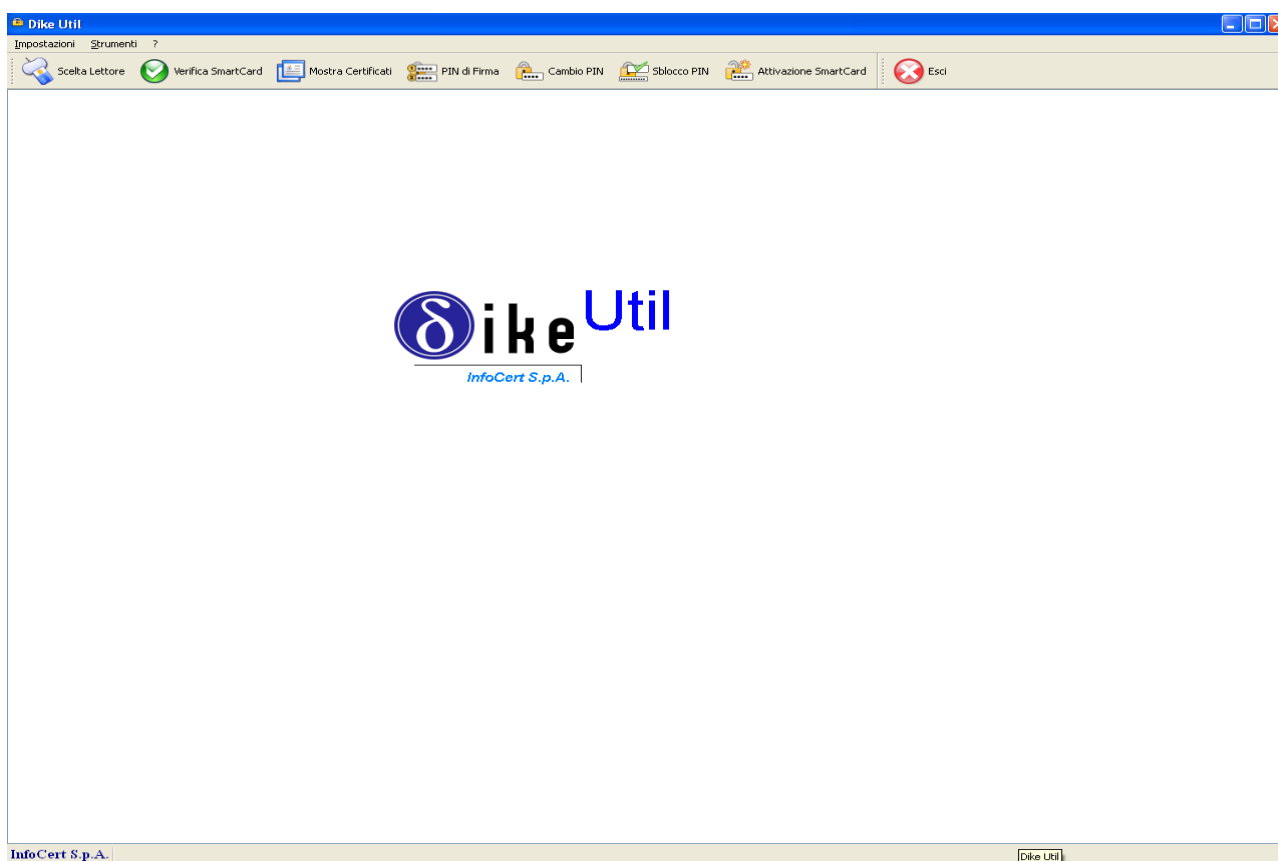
Dike Util

Impostazioni Strumenti ?

Scelta Lettore Verifica SmartCard Mostra Certificati PIN di Firma Cambio PIN Sblocco PIN Attivazione SmartCard Esci

δike Util
InfoCert S.p.A.

InfoCert S.p.A.

Dike Util